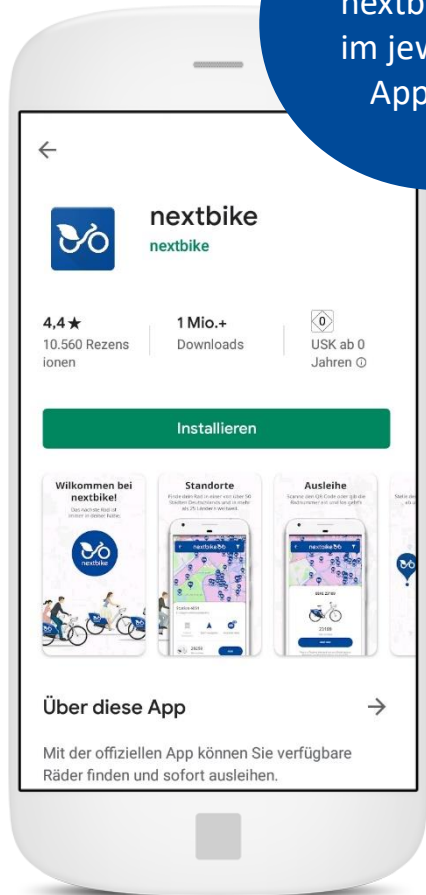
nextb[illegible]
im jew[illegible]
App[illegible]

←

nextbike
nextbike

4,4★
10.560 Rezensionen

1 Mio.+
Downloads

0
USK ab 0 Jahren ⓘ

Installieren

Willkommen bei nextbike!

Standorte

Ausleihe

Über diese App →

Mit der offiziellen App können Sie verfügbare Räder finden und sofort ausleihen.